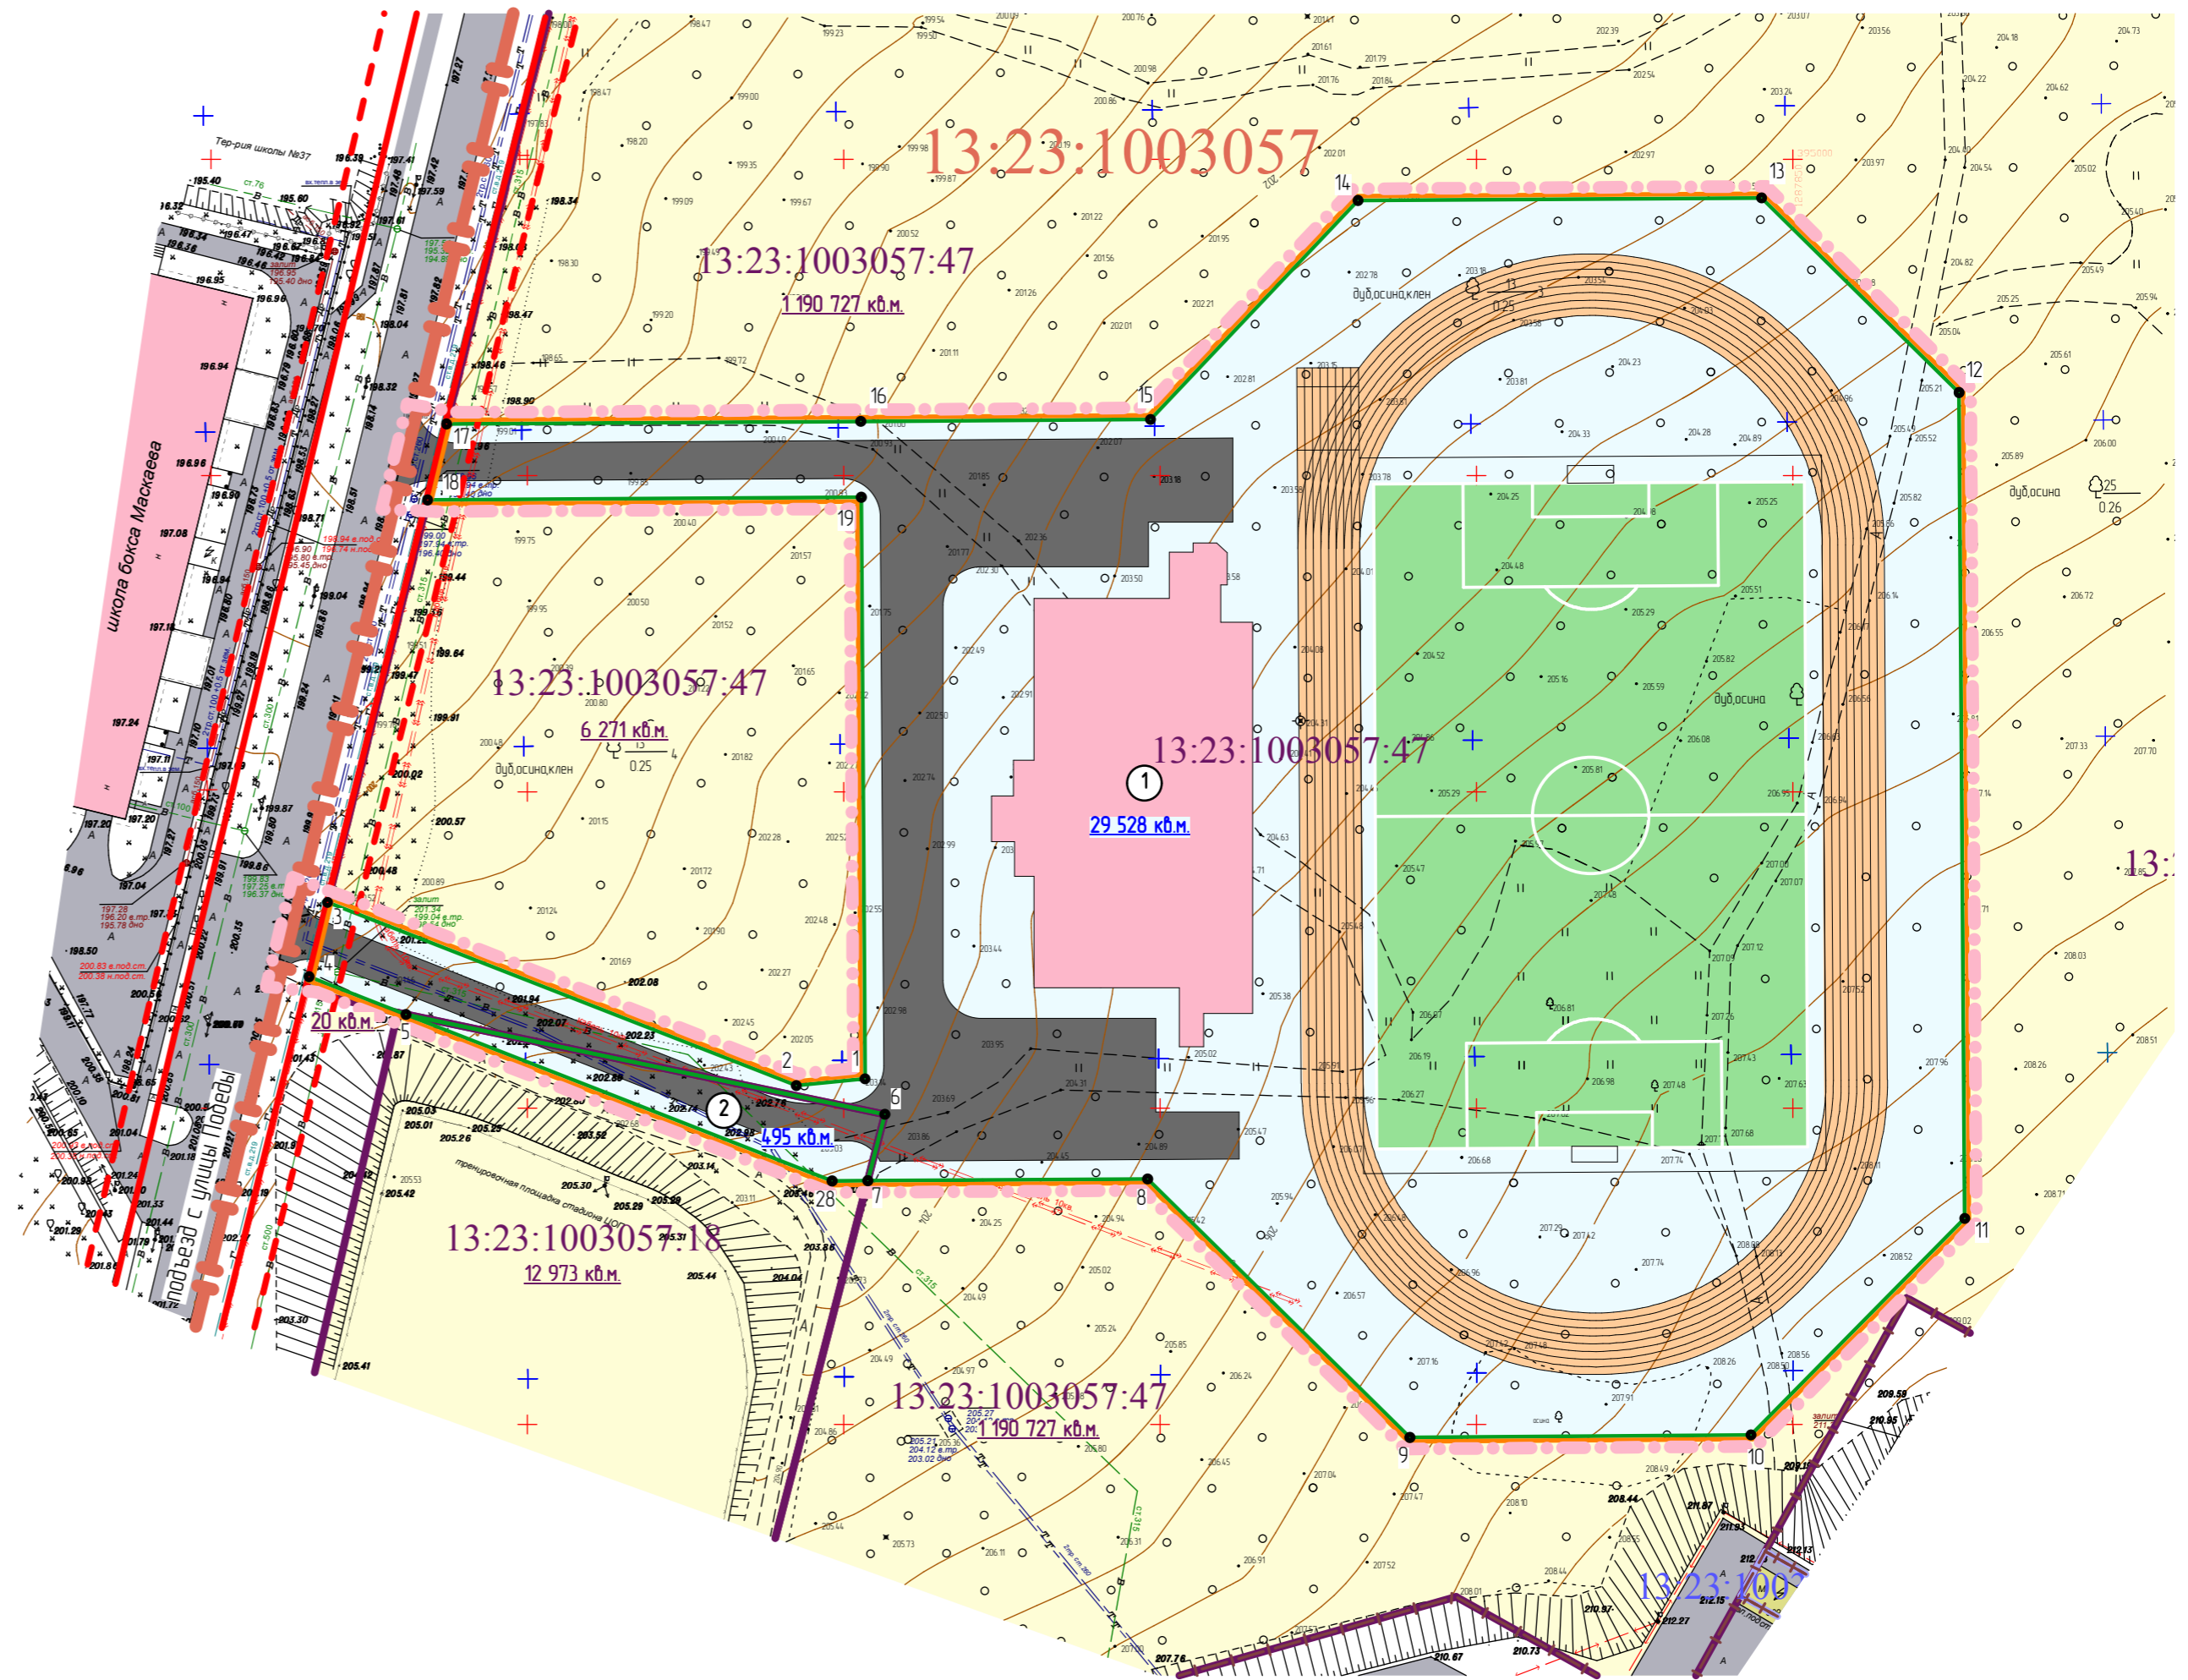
13:23:1003057

13:23:1003057:47
1 190 727 кв.м.

13:23:1003057:47
6 271 кв.м.

13:23:1003057:47

1
29 528 кв.м.

2
495 кв.м.

20 кв.м.

13:23:1003057:18
12 973 кв.м.

13:23:1003057:47
1 190 727 кв.м.

13:23:1002

13:2

Тер-рия школы №37

школа бокса Маскаева

подъезд с улицы Победы

тренировочная площадка стадиона

дуб,осина,клен

дуб,осина,клен

дуб,осина

дуб,осина

1 2 3 4 5 6 7 8 9 10 11 12 13 14 15 16 17 18 19 28